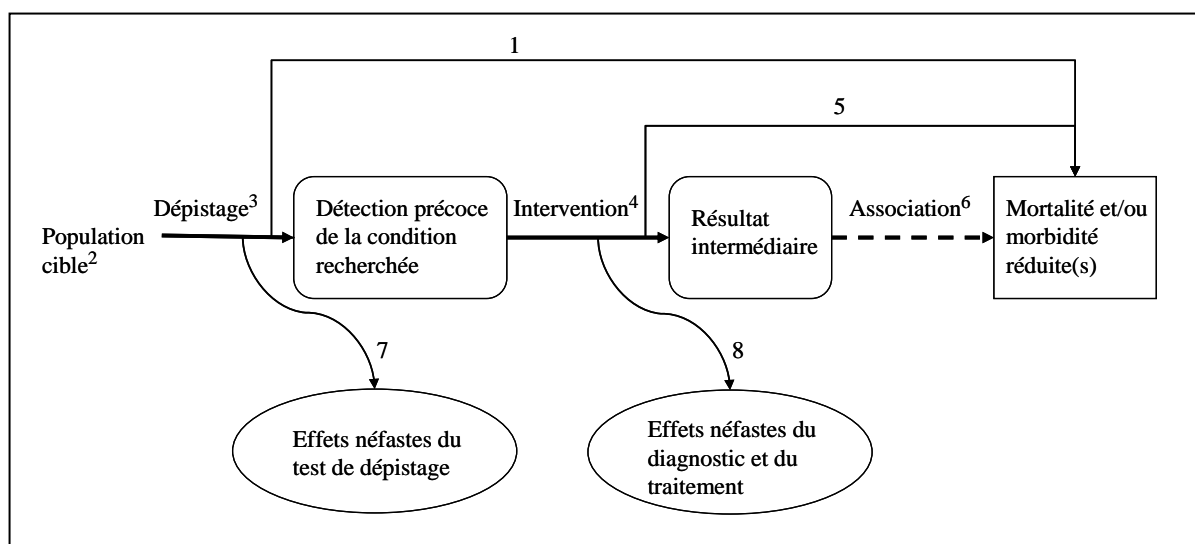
1

5

Dépistage$^3$

Population cible$^2$

Détection précoce de la condition recherchée

Intervention$^4$

Résultat intermédiaire

Association$^6$

Mortalité et/ou morbidité réduite(s)

7

8

Effets néfastes du test de dépistage

Effets néfastes du diagnostic et du traitement